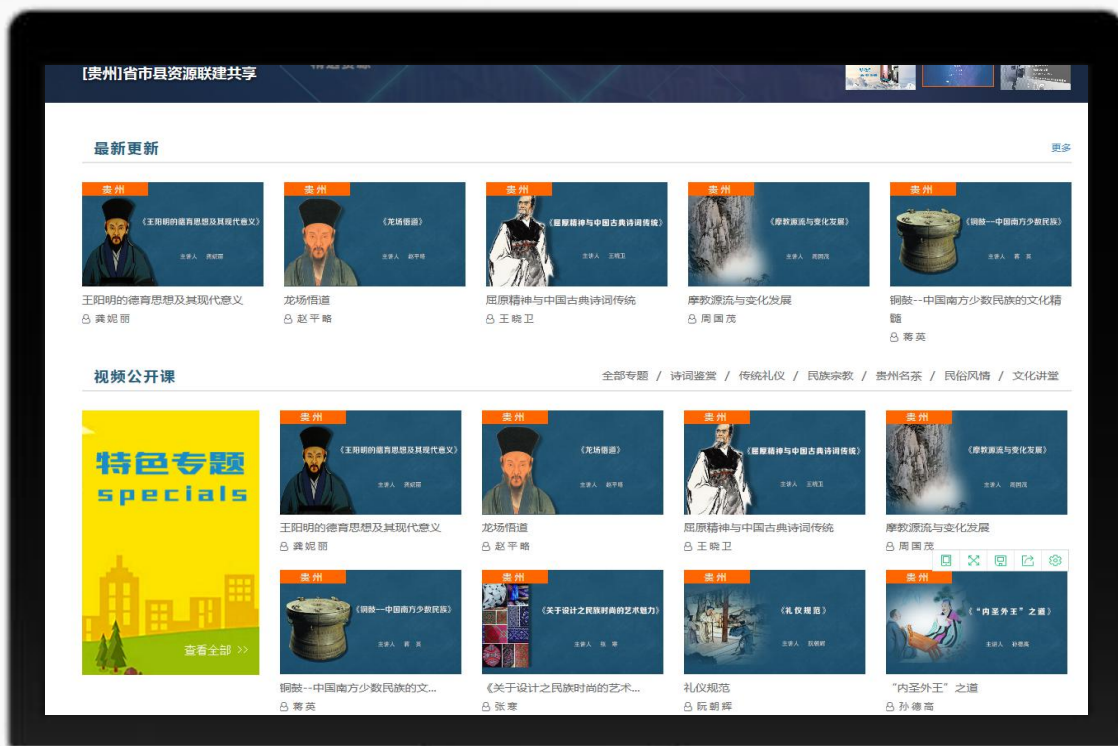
[贵州]省市县资源联建共享

最新更新

更多

贵州
《王阳明的德育思想及其现代意义》
主讲人 龚妮丽

王阳明的德育思想及其现代意义
龚妮丽

贵州
《龙场悟道》
主讲人 赵平略

龙场悟道
赵平略

贵州
《屈原精神与中国古典诗词传统》
主讲人 王晓卫

屈原精神与中国古典诗词传统
王晓卫

贵州
《摩教源流与变化发展》
主讲人 周国茂

摩教源流与变化发展
周国茂

贵州
《铜鼓--中国南方少数民族》
主讲人 蒋英

铜鼓--中国南方少数民族的文化精髓
蒋英

视频公开课

全部专题 / 诗词鉴赏 / 传统礼仪 / 民族宗教 / 贵州名茶 / 民俗风情 / 文化讲堂

特色专题
specials
查看全部 >>

贵州
《王阳明的德育思想及其现代意义》
主讲人 龚妮丽

王阳明的德育思想及其现代意义
龚妮丽

贵州
《龙场悟道》
主讲人 赵平略

龙场悟道
赵平略

贵州
《屈原精神与中国古典诗词传统》
主讲人 王晓卫

屈原精神与中国古典诗词传统
王晓卫

贵州
《摩教源流与变化发展》
主讲人 周国茂

摩教源流与变化发展
周国茂

贵州
《铜鼓--中国南方少数民族》
主讲人 蒋英

铜鼓--中国南方少数民族的文...
蒋英

贵州
《关于设计之民族时尚的艺术魅力》
主讲人 张骞

《关于设计之民族时尚的艺术...
张骞

贵州
《礼仪规范》
主讲人 阮朝辉

礼仪规范
阮朝辉

贵州
《"内圣外王"之道》
主讲人 孙德高

"内圣外王"之道
孙德高